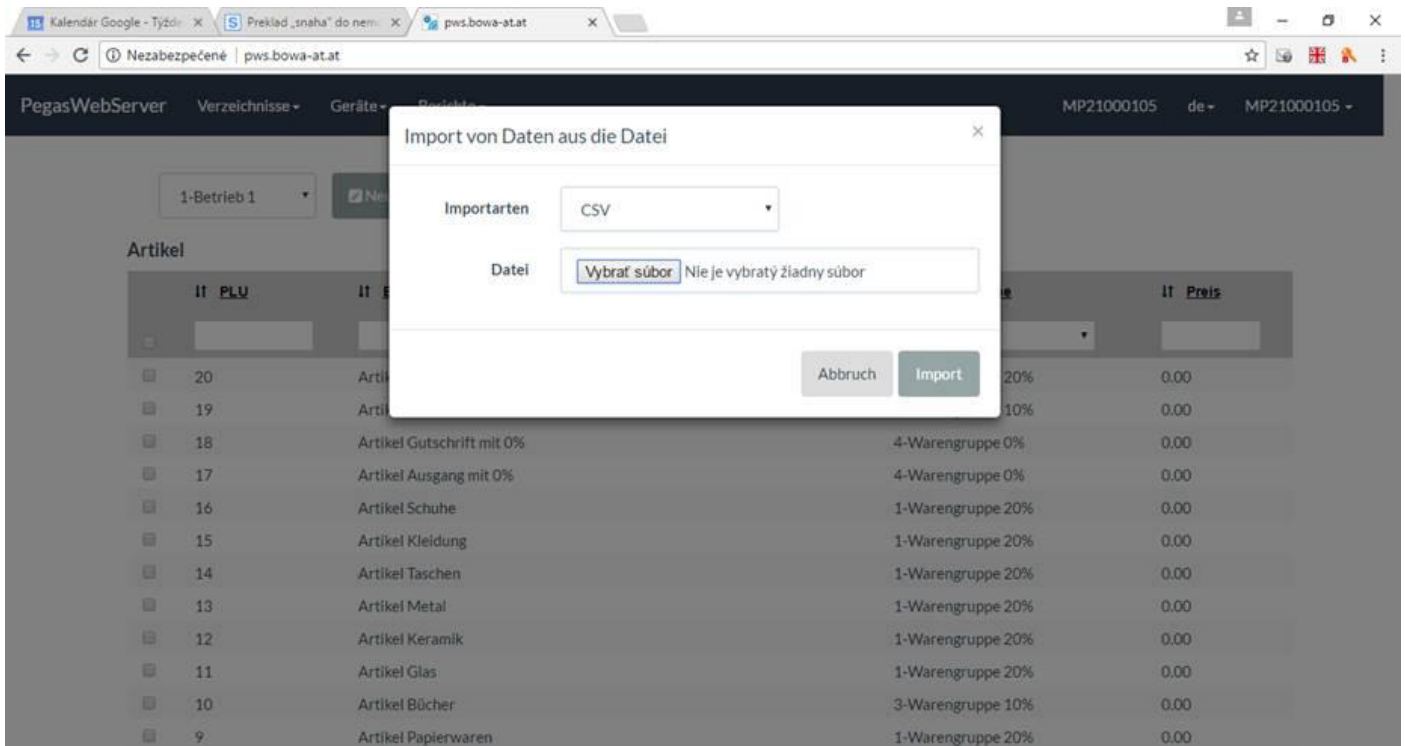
Kalendár Google - Týždе × | Preklad „snaha" do nem × | pws.bowa-at.at ×

Nezabezpečené | pws.bowa-at.at

PegasWebServer Verzeichnisse Geräte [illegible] MP21000105 de MP21000105

1-Betrieb 1 Ne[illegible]

Artikel

| | PLU | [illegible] | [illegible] | Preis |
|---|---|---|---|---|
| | 20 | Arti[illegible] | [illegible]20% | 0.00 |
| | 19 | Arti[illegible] | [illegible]10% | 0.00 |
| | 18 | Artikel Gutschrift mit 0% | 4-Warengruppe 0% | 0.00 |
| | 17 | Artikel Ausgang mit 0% | 4-Warengruppe 0% | 0.00 |
| | 16 | Artikel Schuhe | 1-Warengruppe 20% | 0.00 |
| | 15 | Artikel Kleidung | 1-Warengruppe 20% | 0.00 |
| | 14 | Artikel Taschen | 1-Warengruppe 20% | 0.00 |
| | 13 | Artikel Metal | 1-Warengruppe 20% | 0.00 |
| | 12 | Artikel Keramik | 1-Warengruppe 20% | 0.00 |
| | 11 | Artikel Glas | 1-Warengruppe 20% | 0.00 |
| | 10 | Artikel Bücher | 3-Warengruppe 10% | 0.00 |
| | 9 | Artikel Papierwaren | 1-Warengruppe 20% | 0.00 |

Import von Daten aus die Datei ×

Importarten CSV

Datei Vybrať súbor Nie je vybratý žiadny súbor

Abbruch Import